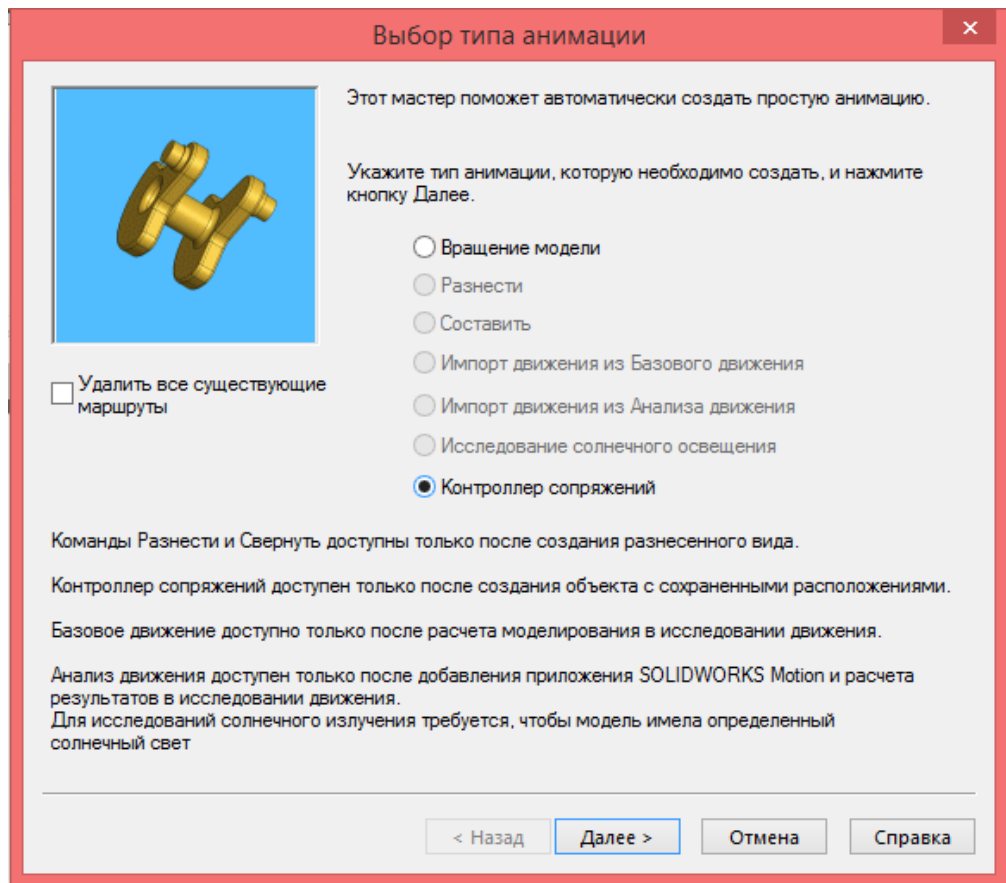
Выбор типа анимации

✕

Этот мастер поможет автоматически создать простую анимацию.

Укажите тип анимации, которую необходимо создать, и нажмите кнопку Далее.

Вращение модели
Разнести
Составить
Импорт движения из Базового движения
Импорт движения из Анализа движения
Исследование солнечного освещения
Контроллер сопряжений

Удалить все существующие маршруты

Команды Разнести и Свернуть доступны только после создания разнесенного вида.

Контроллер сопряжений доступен только после создания объекта с сохраненными расположениями.

Базовое движение доступно только после расчета моделирования в исследовании движения.

Анализ движения доступен только после добавления приложения SOLIDWORKS Motion и расчета результатов в исследовании движения.
Для исследований солнечного излучения требуется, чтобы модель имела определенный солнечный свет

< Назад
Далее >
Отмена
Справка